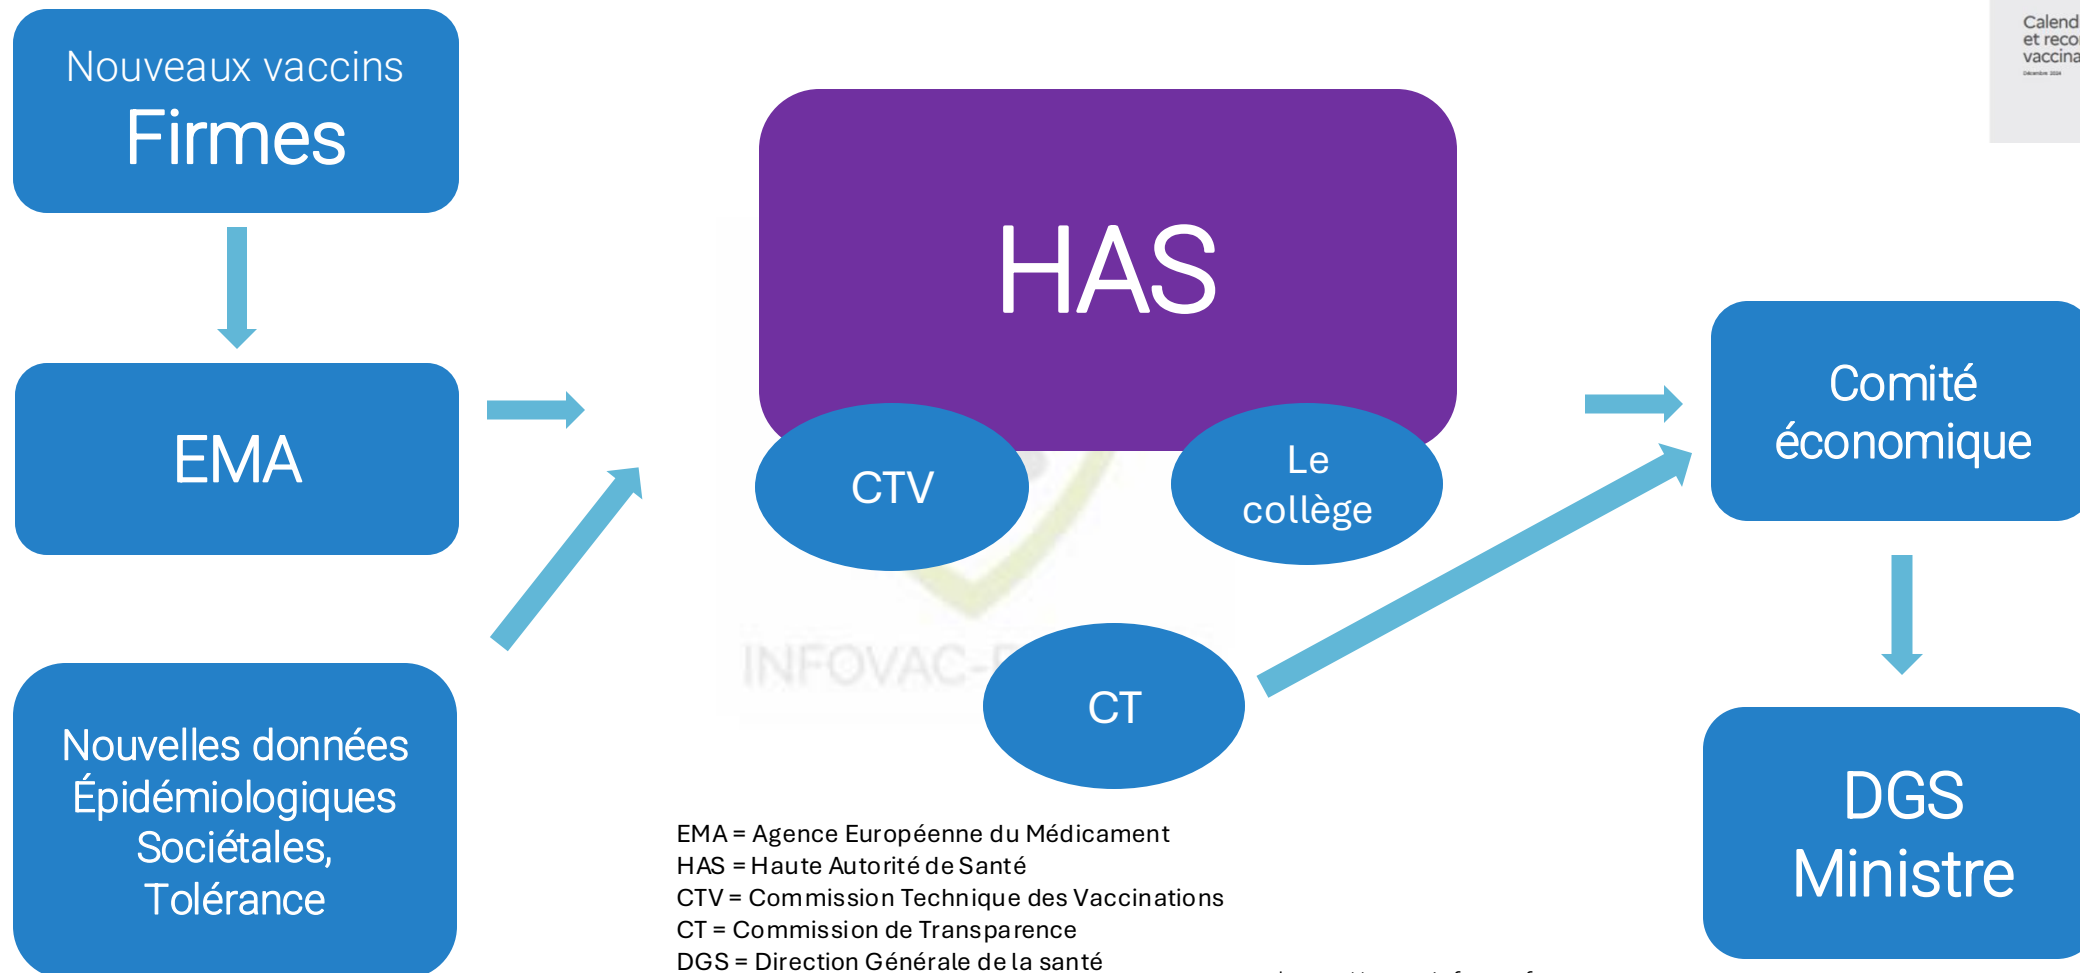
Nouveaux vaccins
Firmes

EMA

Nouvelles données
Épidémiologiques
Sociétales,
Tolérance

HAS

CTV

Le collège

CT

INFOVAC-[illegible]

Comité économique

DGS
Ministre

Calend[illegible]
et reco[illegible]
vaccina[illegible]

EMA = Agence Européenne du Médicament
HAS = Haute Autorité de Santé
CTV = Commission Technique des Vaccinations
CT = Commission de Transparence
DGS = Direction Générale de la santé